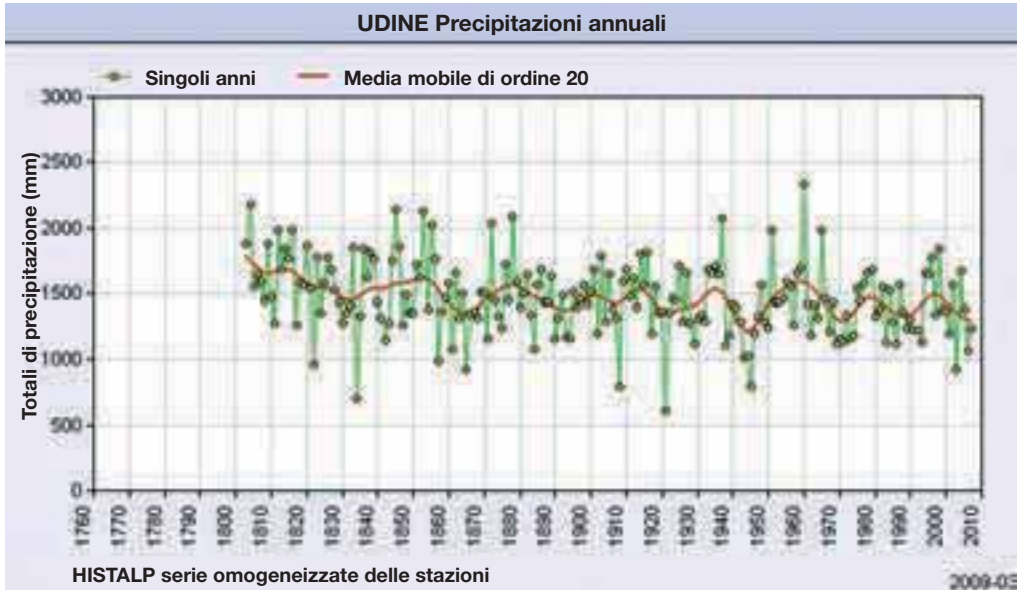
UDINE Precipitazioni annuali

Singoli anni

Media mobile di ordine 20

Totali di precipitazione (mm)

3000
2500
2000
1500
1000
500
0

1760 1770 1780 1790 1800 1810 1820 1830 1840 1850 1860 1870 1880 1890 1900 1910 1920 1930 1940 1950 1960 1970 1980 1990 2000 2010

HISTALP serie omogeneizzate delle stazioni

2009-03